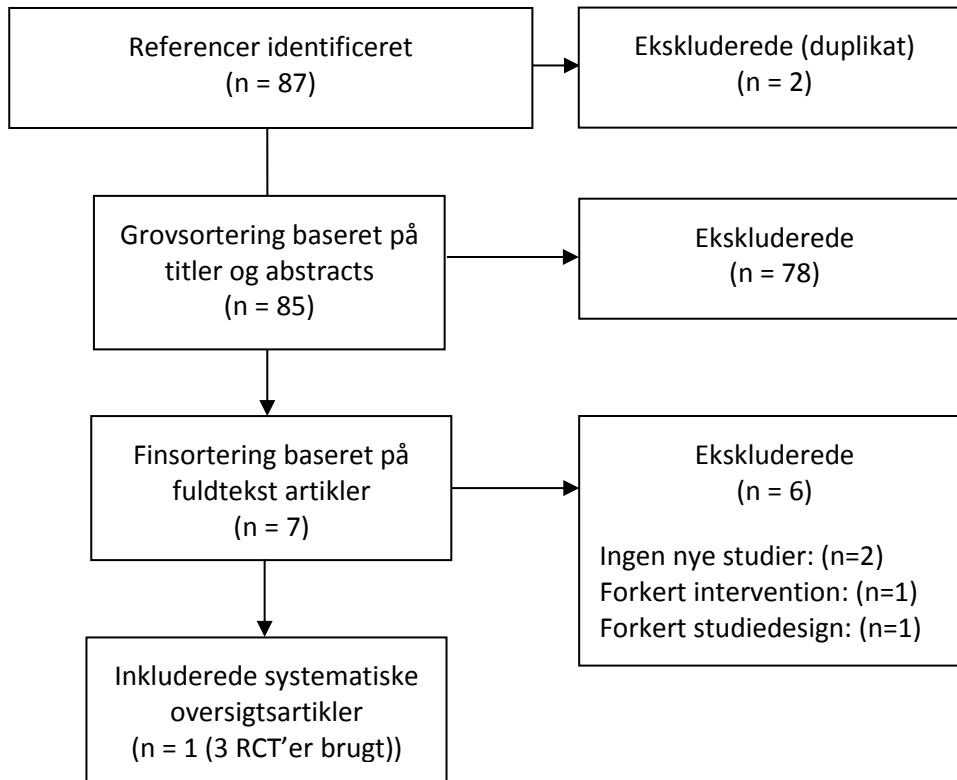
Referencer identificeret
(n = 87)

Ekskluderede (duplikat)
(n = 2)

Grovsortering baseret på titler og abstracts
(n = 85)

Ekskluderede
(n = 78)

Finsortering baseret på fuldtekst artikler
(n = 7)

Ekskluderede
(n = 6)

Ingen nye studier: (n=2)
Forkert intervention: (n=1)
Forkert studiedesign: (n=1)

Inkluderede systematiske oversigtsartikler
(n = 1 (3 RCT'er brugt))